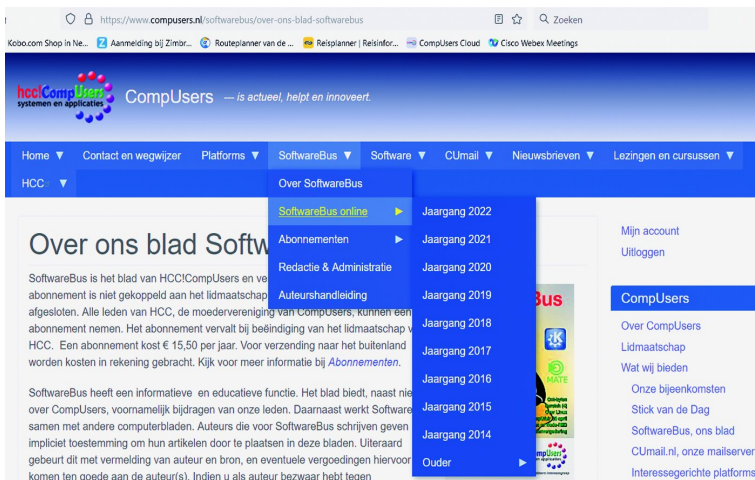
https://www.compusers.nl/softwarebus/over-ons-blad-softwarebus

Zoeken

Kobo.com Shop in Ne... Aanmelding bij Zimbr... Routeplanner van de ... Reisplanner | Reisinfor... CompUsers Cloud Cisco Webex Meetings

hcc!CompUsers systemen en applicaties

CompUsers — is actueel, helpt en innoveert.

Home ▼ Contact en wegwijzer Platforms ▼ SoftwareBus ▼ Software ▼ CUmail ▼ Nieuwsbrieven ▼ Lezingen en cursussen ▼ HCC ▼

Over SoftwareBus
SoftwareBus online ▶
Abonnementen ▶
Redactie & Administratie
Auteurshandleiding

Jaargang 2022
Jaargang 2021
Jaargang 2020
Jaargang 2019
Jaargang 2018
Jaargang 2017
Jaargang 2016
Jaargang 2015
Jaargang 2014
Ouder ▶

Over ons blad Softw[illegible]

SoftwareBus is het blad van HCC!CompUsers en ve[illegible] abonnement is niet gekoppeld aan het lidmaatschap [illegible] afgesloten. Alle leden van HCC, de moedervereniging van CompUsers, kunnen een abonnement nemen. Het abonnement vervalt bij beëindiging van het lidmaatschap v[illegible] HCC. Een abonnement kost € 15,50 per jaar. Voor verzending naar het buitenland worden kosten in rekening gebracht. Kijk voor meer informatie bij Abonnementen.

SoftwareBus heeft een informatieve en educatieve functie. Het blad biedt, naast nie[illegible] over CompUsers, voornamelijk bijdragen van onze leden. Daarnaast werkt Software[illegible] samen met andere computerbladen. Auteurs die voor SoftwareBus schrijven geven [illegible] impliciet toestemming om hun artikelen door te plaatsen in deze bladen. Uiteraard gebeurt dit met vermelding van auteur en bron, en eventuele vergoedingen hiervoor komen ten goede aan de auteur(s). Indien u als auteur bezwaar hebt tegen

Bus

MATE

Mijn account
Uitloggen

CompUsers
Over CompUsers
Lidmaatschap
Wat wij bieden
Onze bijeenkomsten
Stick van de Dag
SoftwareBus, ons blad
CUmail.nl, onze mailserver
Interessegerichte platforms